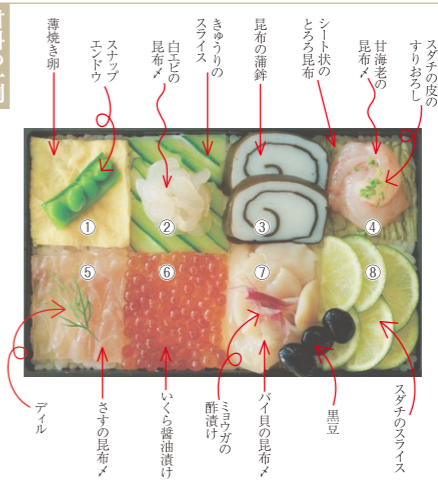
薄焼き卵

スナップエンドウ

白エビの昆布〆

きゅうりのスライス

昆布の蒲鉾

シート状のとろろ昆布

甘海老の昆布〆

スダチの皮のすりおろし

①

②

③

④

⑤

⑥

⑦

⑧

ディル

さすの昆布〆

いくら醤油漬け

ミョウガの酢漬け

バイ貝の昆布〆

黒豆

スダチのスライス